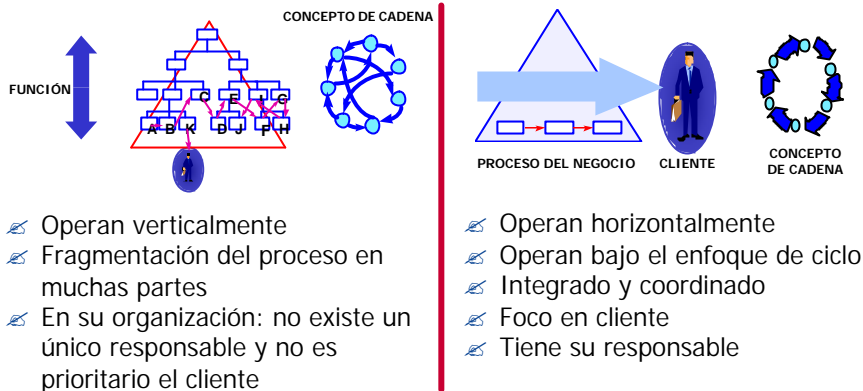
CONCEPTO DE CADENA

FUNCIÓN

C E I G
A B K D J F H

✍ Operan verticalmente
✍ Fragmentación del proceso en muchas partes
✍ En su organización: no existe un único responsable y no es prioritario el cliente

PROCESO DEL NEGOCIO

CLIENTE

CONCEPTO DE CADENA

✍ Operan horizontalmente
✍ Operan bajo el enfoque de ciclo
✍ Integrado y coordinado
✍ Foco en cliente
✍ Tiene su responsable